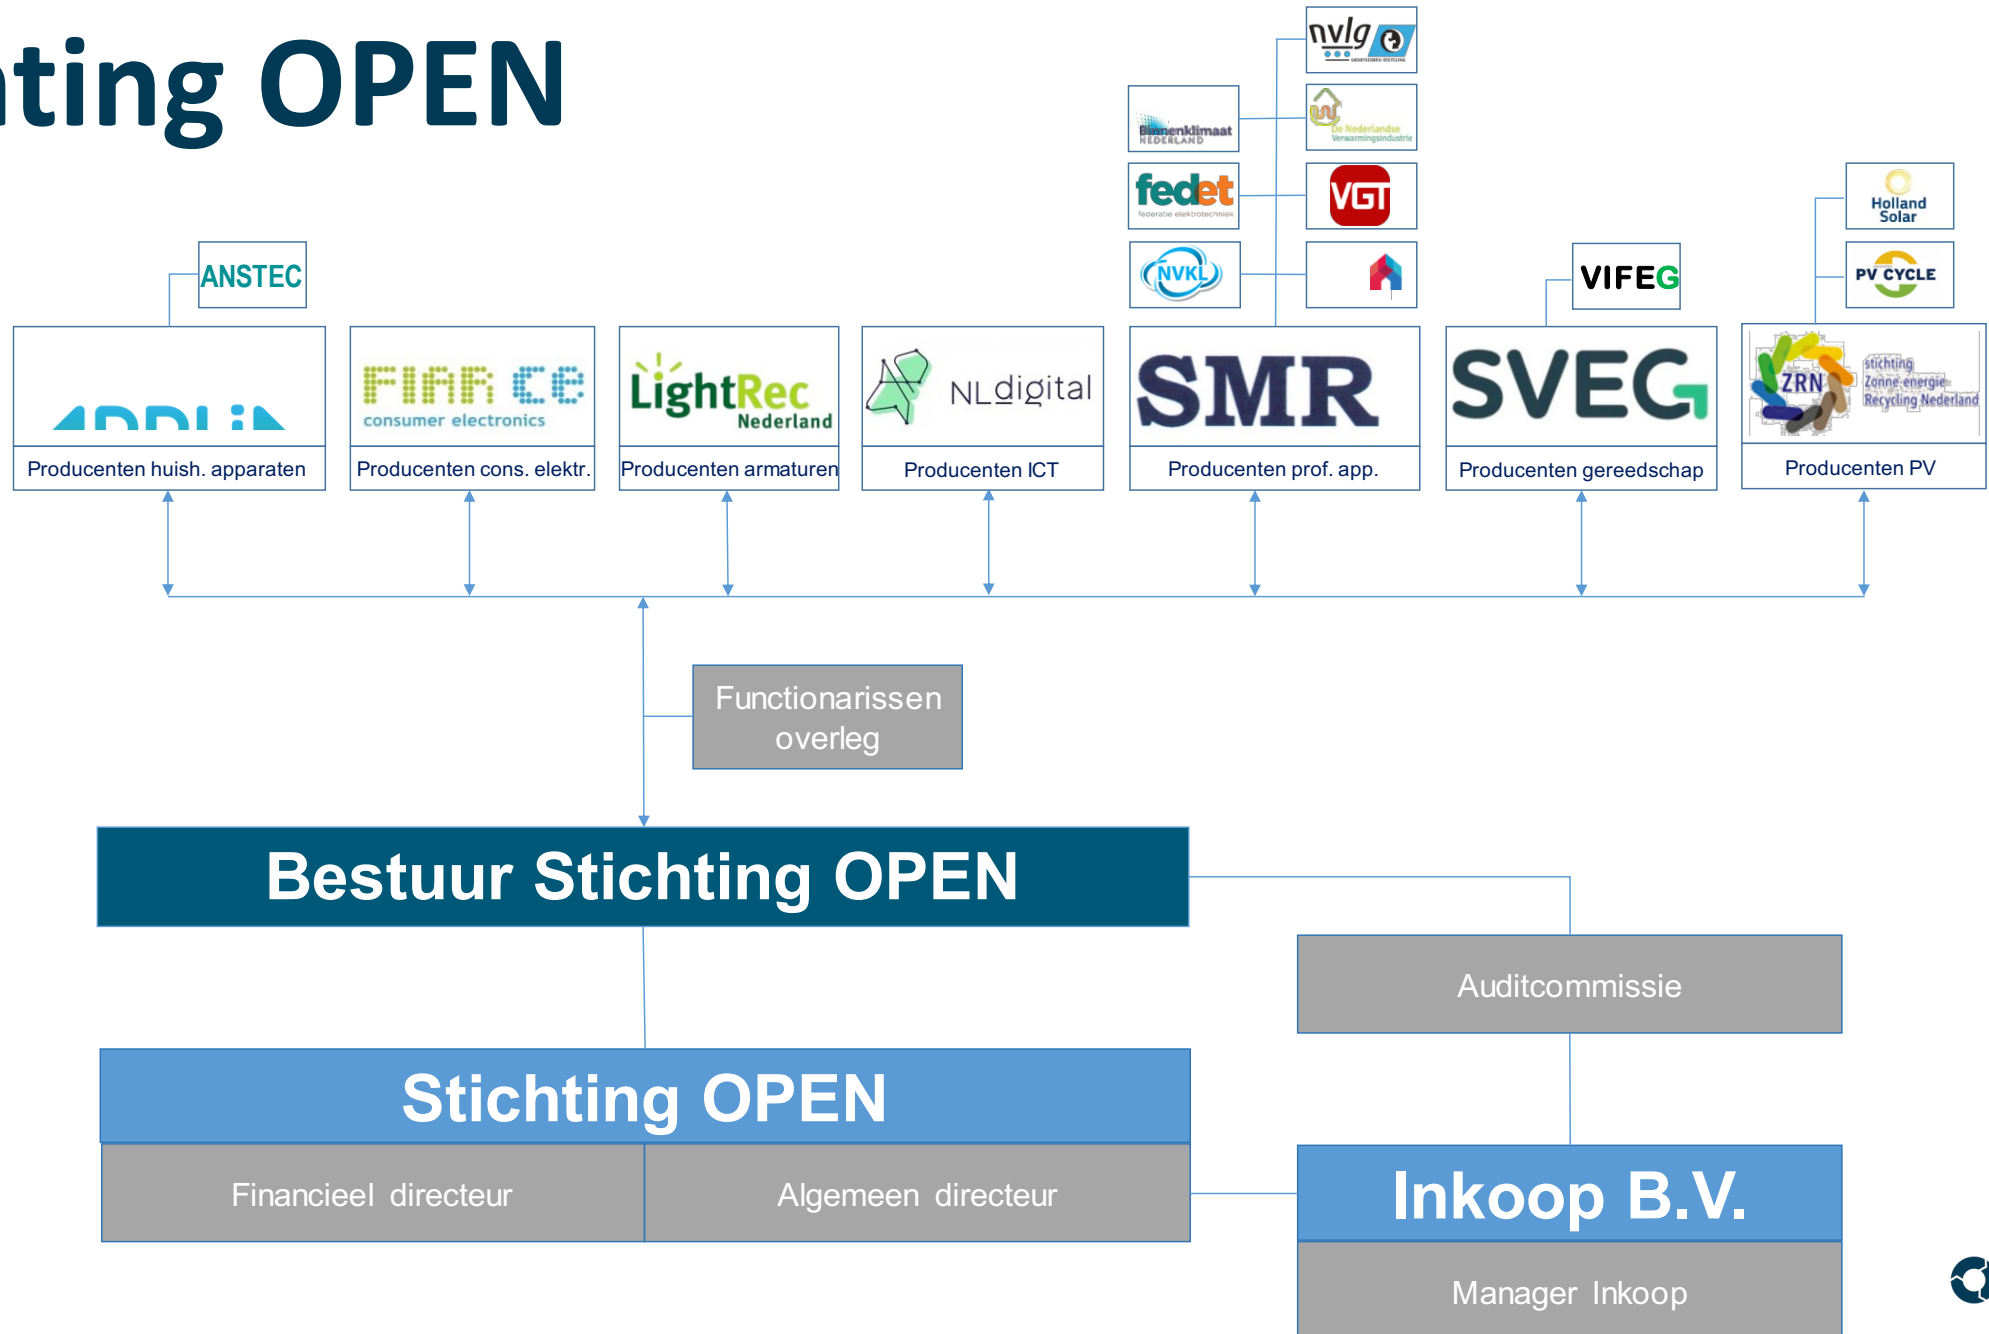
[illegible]ting OPEN

nvlg

Binnenklimaat NEDERLAND

De Nederlandse Verwarmingsindustrie

fedet federatie elektrotechniek

VGT

NVKL

Holland Solar

PV CYCLE

ANSTEC

VIFEG

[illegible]

FIAR CE consumer electronics

LightRec Nederland

NLdigital

SMR

SVEG

ZRN stichting Zonne-energie Recycling Nederland

Producenten huish. apparaten

Producenten cons. elektr.

Producenten armaturen

Producenten ICT

Producenten prof. app.

Producenten gereedschap

Producenten PV

Functionarissen overleg

Bestuur Stichting OPEN

Auditcommissie

Stichting OPEN

Financieel directeur

Algemeen directeur

Inkoop B.V.

Manager Inkoop